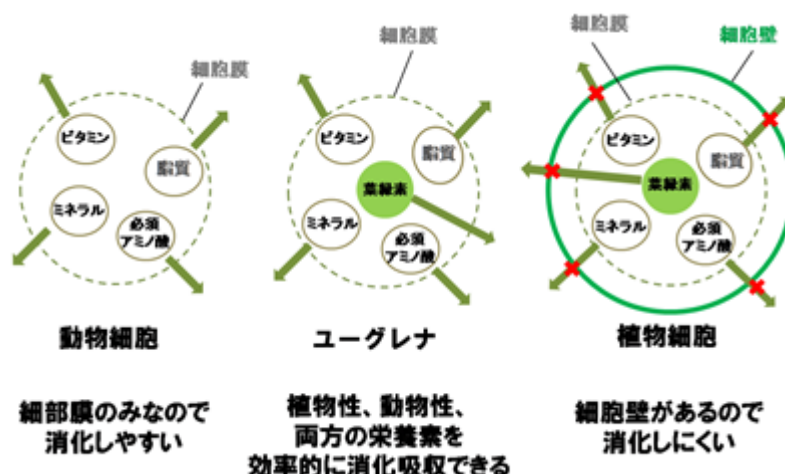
細胞膜

ビタミン

脂質

ミネラル

必須アミノ酸

動物細胞

細部膜のみなので消化しやすい

細胞膜

ビタミン

脂質

葉緑素

ミネラル

必須アミノ酸

ユーグレナ

植物性、動物性、両方の栄養素を効率的に消化吸収できる

細胞膜

細胞壁

ビタミン

脂質

葉緑素

ミネラル

必須アミノ酸

植物細胞

細胞壁があるので消化しにくい